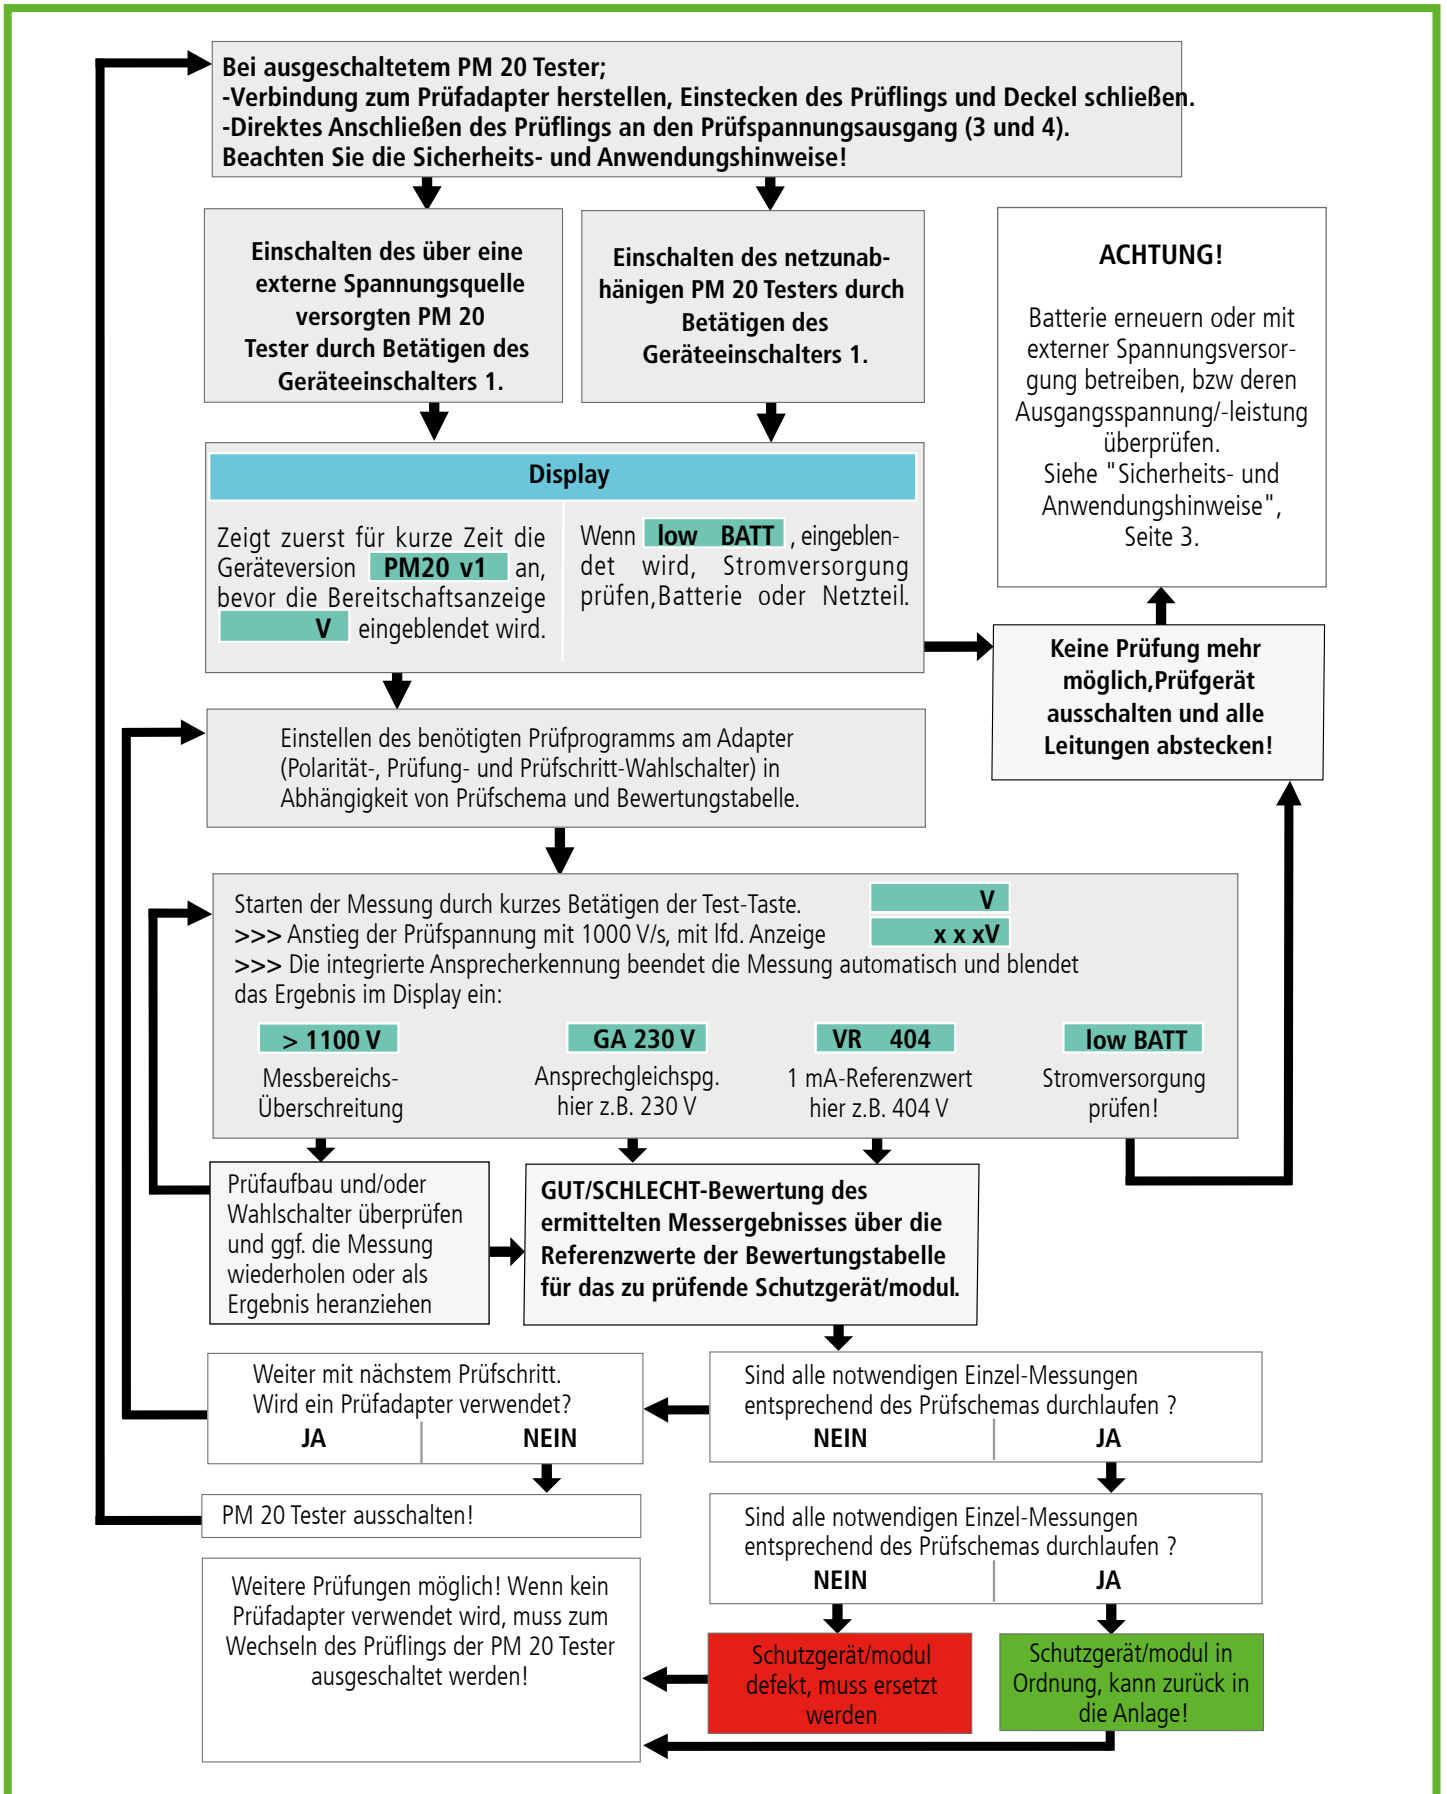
Bei ausgeschaltetem PM 20 Tester;
-Verbindung zum Prüfadapter herstellen, Einstecken des Prüflings und Deckel schließen.
-Direktes Anschließen des Prüflings an den Prüfspannungsausgang (3 und 4).
Beachten Sie die Sicherheits- und Anwendungshinweise!

Einschalten des über eine externe Spannungsquelle versorgten PM 20 Tester durch Betätigen des Geräteeinschalters 1.

Einschalten des netzunabhänigen PM 20 Testers durch Betätigen des Geräteeinschalters 1.

ACHTUNG!

Batterie erneuern oder mit externer Spannungsversorgung betreiben, bzw deren Ausgangsspannung/-leistung überprüfen.
Siehe "Sicherheits- und Anwendungshinweise", Seite 3.

Display

Zeigt zuerst für kurze Zeit die Geräteversion PM20 v1 an, bevor die Bereitschaftsanzeige V eingeblendet wird.

Wenn low BATT , eingeblendet wird, Stromversorgung prüfen,Batterie oder Netzteil.

Keine Prüfung mehr möglich,Prüfgerät ausschalten und alle Leitungen abstecken!

Einstellen des benötigten Prüfprogramms am Adapter (Polarität-, Prüfung- und Prüfschritt-Wahlschalter) in Abhängigkeit von Prüfschema und Bewertungstabelle.

Starten der Messung durch kurzes Betätigen der Test-Taste.
>>> Anstieg der Prüfspannung mit 1000 V/s, mit lfd. Anzeige
>>> Die integrierte Ansprecherkennung beendet die Messung automatisch und blendet das Ergebnis im Display ein:

V
x x xV

> 1100 V
Messbereichs-Überschreitung

GA 230 V
Ansprechgleichspg. hier z.B. 230 V

VR 404
1 mA-Referenzwert hier z.B. 404 V

low BATT
Stromversorgung prüfen!

Prüfaufbau und/oder Wahlschalter überprüfen und ggf. die Messung wiederholen oder als Ergebnis heranziehen

GUT/SCHLECHT-Bewertung des ermittelten Messergebnisses über die Referenzwerte der Bewertungstabelle für das zu prüfende Schutzgerät/modul.

Weiter mit nächstem Prüfschritt.
Wird ein Prüfadapter verwendet?
JA | NEIN

Sind alle notwendigen Einzel-Messungen entsprechend des Prüfschemas durchlaufen ?
NEIN | JA

PM 20 Tester ausschalten!

Sind alle notwendigen Einzel-Messungen entsprechend des Prüfschemas durchlaufen ?
NEIN | JA

Weitere Prüfungen möglich! Wenn kein Prüfadapter verwendet wird, muss zum Wechseln des Prüflings der PM 20 Tester ausgeschaltet werden!

Schutzgerät/modul defekt, muss ersetzt werden

Schutzgerät/modul in Ordnung, kann zurück in die Anlage!